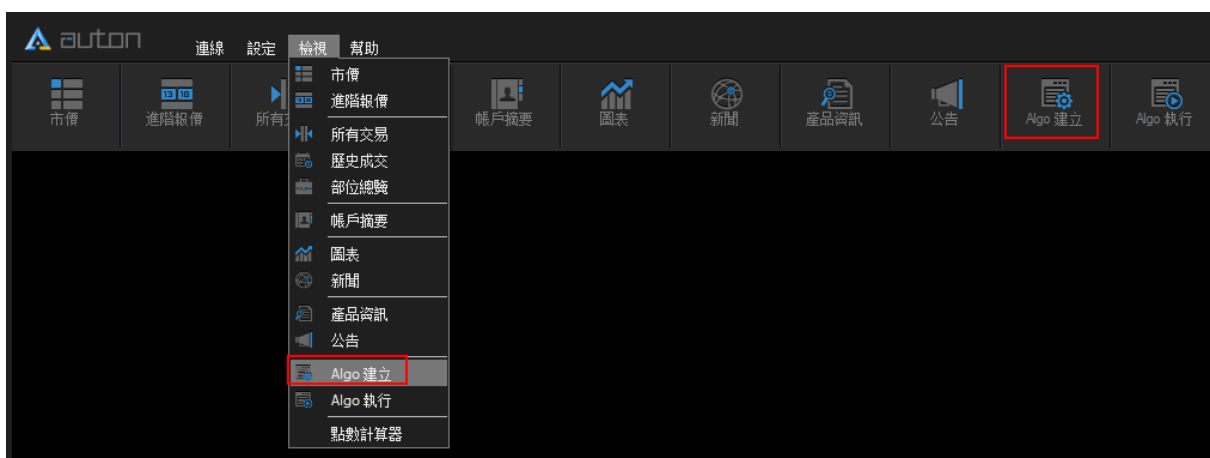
auton

連線 設定 檢視 幫助

市價
進階報價
所有交易
帳戶摘要
圖表
新聞
產品資訊
公告
Algo 建立
Algo 執行

市價
進階報價
所有交易
歷史成交
部位總覽
帳戶摘要
圖表
新聞
產品資訊
公告
Algo 建立
Algo 執行
點數計算器